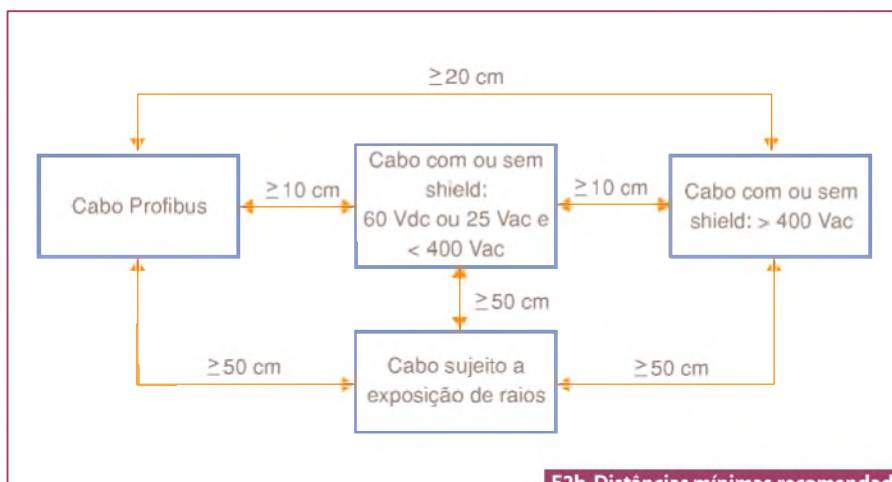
≥20 cm

Cabo Profibus

≥10 cm

Cabo com ou sem shield: 60 Vdc ou 25 Vac e < 400 Vac

≥10 cm

Cabo com ou sem shield: > 400 Vac

≥50 cm

≥50 cm

Cabo sujeito a exposição de raios

≥50 cm

F2b Distâncias mínimas recomendad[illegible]